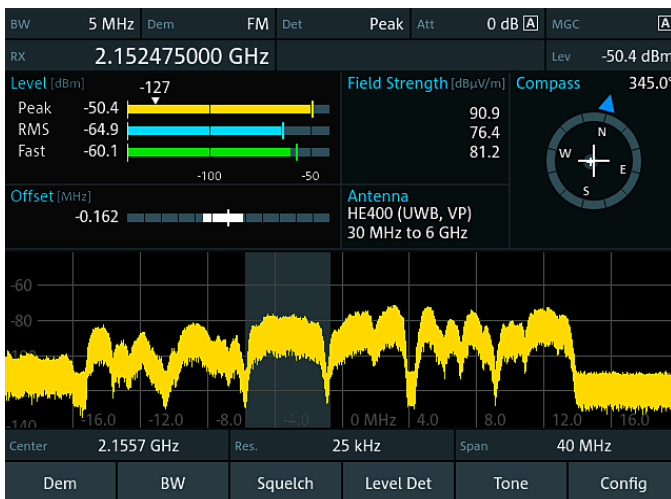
BW 5 MHz Dem FM Det Peak Att 0 dB A MGC A

RX 2.152475000 GHz Lev -50.4 dBm

Level [dBm] -127
Peak -50.4
RMS -64.9
Fast -60.1
-100 -50

Field Strength [dBµV/m]
90.9
76.4
81.2

Compass 345.0°
N
W
E
S

Offset [MHz]
-0.162

Antenna
HE400 (UWB, VP)
30 MHz to 6 GHz

-60
-80
-100
-120
-140
-16.0 -12.0 -8.0 -4.0 0 MHz 4.0 8.0 12.0 16.0

Center 2.1557 GHz Res. 25 kHz Span 40 MHz

Dem BW Squelch Level Det Tone Config